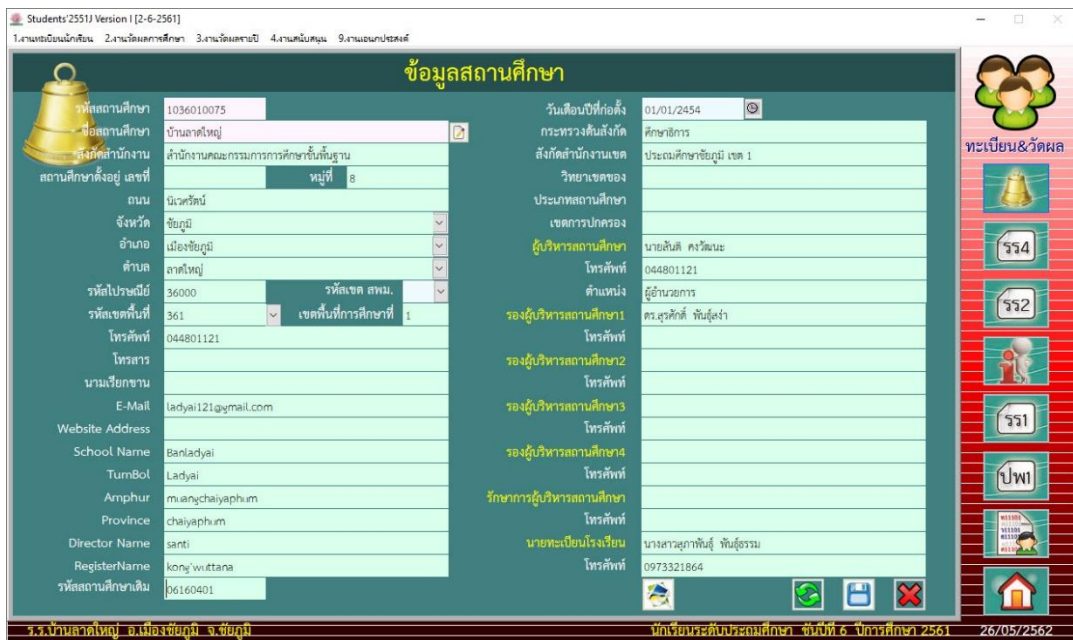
Students'2551J Version I [2-6-2561]

1.งานทะเบียนนักเรียน 2.งานวัดผลการศึกษา 3.งานวัดผลรายปี 4.งานสนับสนุน 9.งานอเนกประสงค์

ข้อมูลสถานศึกษา

รหัสสถานศึกษา 1036010075
ชื่อสถานศึกษา บ้านลาดใหญ่
สังกัดสำนักงาน สำนักงานคณะกรรมการการศึกษาขั้นพื้นฐาน
สถานศึกษาตั้งอยู่ เลขที่
หมู่ที่ 8
ถนน นิเวศรัตน์
จังหวัด ชัยภูมิ
อำเภอ เมืองชัยภูมิ
ตำบล ลาดใหญ่
รหัสไปรษณีย์ 36000
รหัสเขต สพท.
รหัสเขตพื้นที่ 361
เขตพื้นที่การศึกษาที่ 1
โทรศัพท์ 044801121
โทรสาร
นามเรียกขาน
E-Mail ladyai121@gmail.com
Website Address
School Name Banladyai
TurnBol Ladyai
Amphur muangchaiyaphum
Province chaiyaphum
Director Name santi
RegisterName kong'wuttana
รหัสสถานศึกษาเดิม 06160401

วันเดือนปีที่ก่อตั้ง 01/01/2454
กระทรวงต้นสังกัด ศึกษาธิการ
สังกัดสำนักงานเขต ประถมศึกษาชัยภูมิ เขต 1
วิทยาเขตของ
ประเภทสถานศึกษา
เขตการปกครอง
ผู้บริหารสถานศึกษา นายสันติ คงวัฒนะ
โทรศัพท์ 044801121
ตำแหน่ง ผู้อำนวยการ
รองผู้บริหารสถานศึกษา1 ดร.สุรศักดิ์ พันธุ์สง่า
โทรศัพท์
รองผู้บริหารสถานศึกษา2
โทรศัพท์
รองผู้บริหารสถานศึกษา3
โทรศัพท์
รองผู้บริหารสถานศึกษา4
โทรศัพท์
รักษาการผู้บริหารสถานศึกษา
โทรศัพท์
นายทะเบียนโรงเรียน นางสาวสุภาพันธุ์ พันธุ์ธรรม
โทรศัพท์ 0973321864

ทะเบียน&วัดผล
รร4
รร2
รร1
ปพ1

ร.ร.บ้านลาดใหญ่ อ.เมืองชัยภูมิ จ.ชัยภูมิ
นักเรียนระดับประถมศึกษา ชั้นปีที่ 6 ปีการศึกษา 2561
26/05/2562